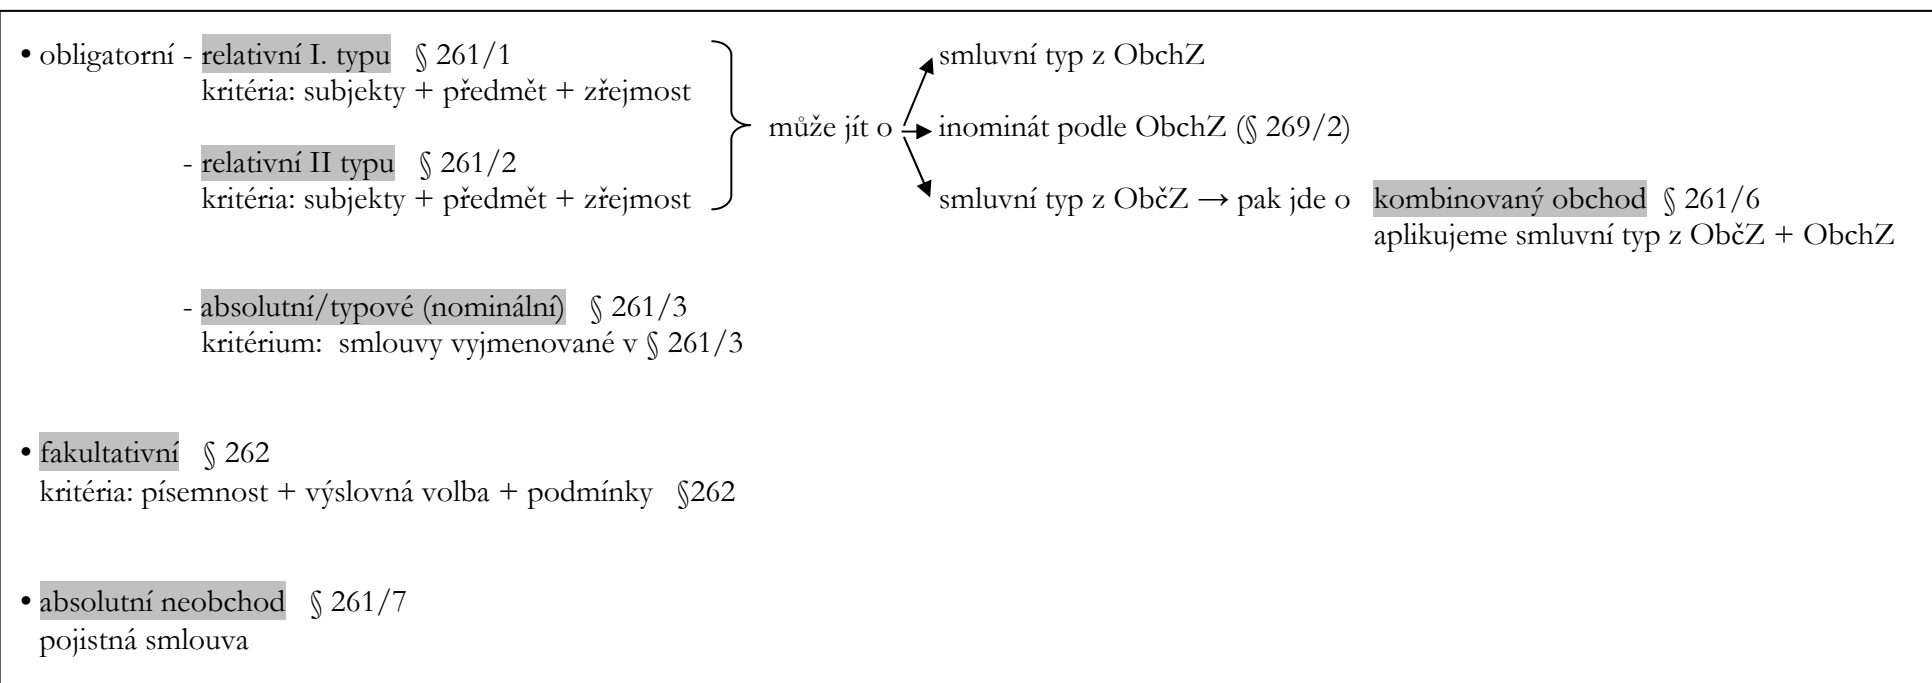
• obligatorní - relativní I. typu § 261/1
kritéria: subjekty + předmět + zřejmost

- relativní II typu § 261/2
kritéria: subjekty + předmět + zřejmost

může jít o

smluvní typ z ObchZ

inominát podle ObchZ (§ 269/2)

smluvní typ z ObčZ → pak jde o kombinovaný obchod § 261/6
aplikujeme smluvní typ z ObčZ + ObchZ

- absolutní/typové (nominální) § 261/3
kritérium: smlouvy vyjmenované v § 261/3

• fakultativní § 262
kritéria: písemnost + výslovná volba + podmínky §262

• absolutní neobchod § 261/7
pojistná smlouva